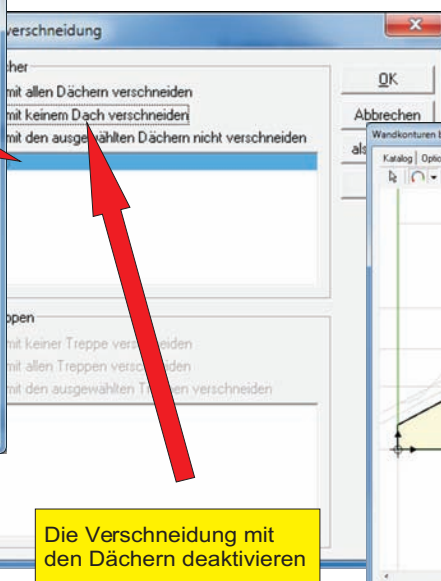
verschneidung

cher

mit allen Dächern verschneiden

mit keinem Dach verschneiden

mit den ausgewählten Dächern nicht verschneiden

OK

Abbrechen

al

Wandkonturen b

Katalog Optio

ppen

mit keiner Treppe verschneiden

mit allen Treppen verschneiden

mit den ausgewählten Treppen verschneiden

Die Verschneidung mit den Dächern deaktivieren